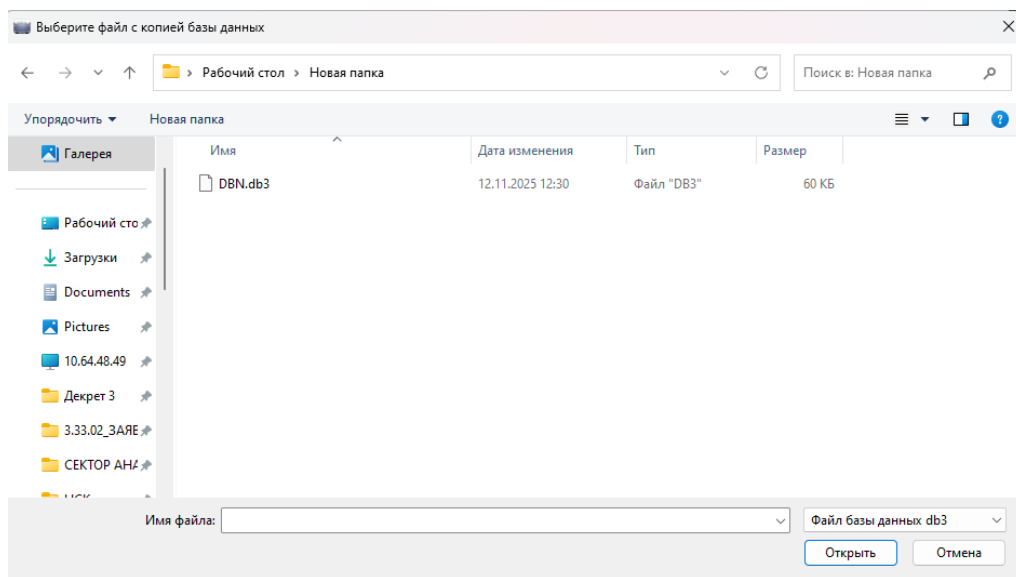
Выберите файл с копией базы данных

Рабочий стол › Новая папка

Поиск в: Новая папка

Упорядочить ▾ Новая папка

Галерея

Рабочий сто

Загрузки

Documents

Pictures

10.64.48.49

Декрет 3

3.33.02_ЗАЯЕ

СЕКТОР АНА

| Имя | Дата изменения | Тип | Размер |
|---|---|---|---|
| DBN.db3 | 12.11.2025 12:30 | Файл "DB3" | 60 КБ |

Имя файла:

Файл базы данных db3

Открыть

Отмена